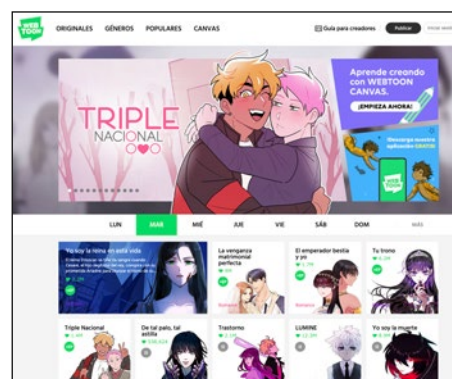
WEB TOON ORIGINALES GÉNEROS POPULARES CANVAS

Guía para creadores Publicar Iniciar sesión

TRIPLE NACIONAL

Aprende creando con WEBTOON CANVAS. ¡EMPIEZA AHORA!

Descarga nuestra aplicación GRATIS

LUN MAR MIÉ JUE VIE SÁB DOM MÁS

Yo soy la reina en este vida

La venganza matrimonial perfecta

El emperador bestia y yo

Tu trono

Triple Nacional

De tal palo, tal astilla

Trastorno

LUMINE

Yo soy la muerte